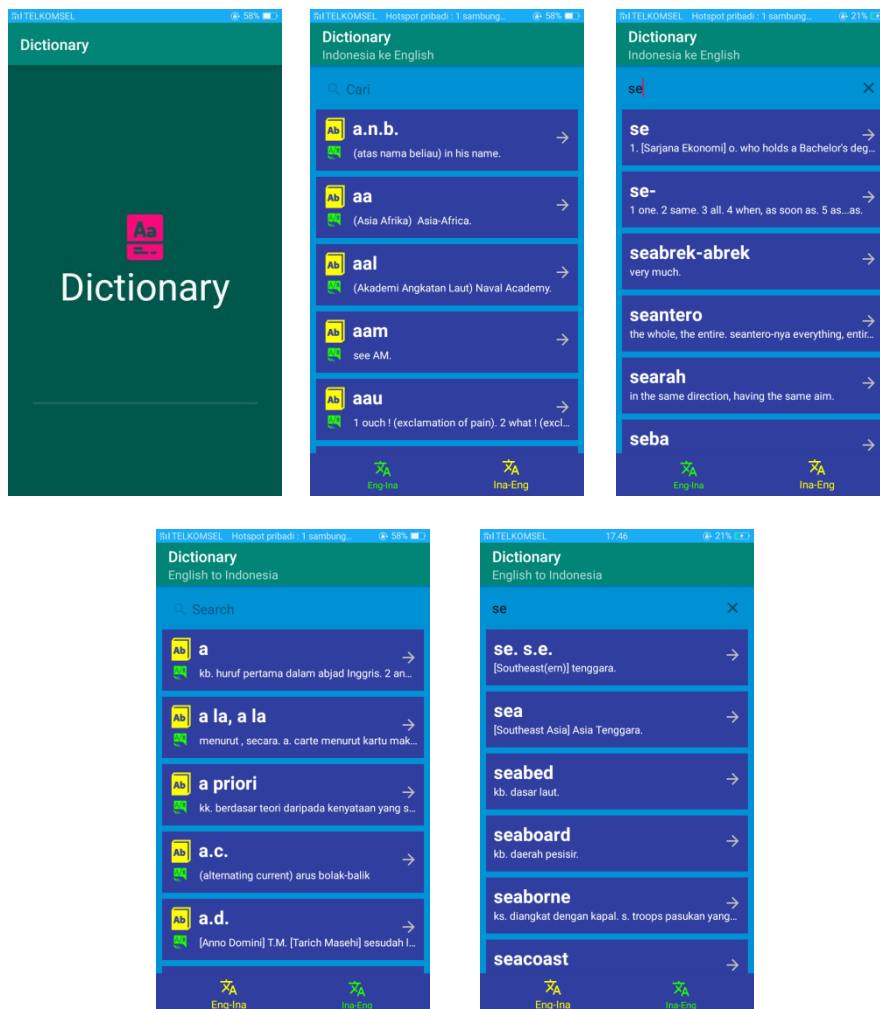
TELKOMSEL 58%
Dictionary

Aa
Dictionary

TELKOMSEL Hotspot pribadi : 1 sambung... 58%
Dictionary
Indonesia ke English
Cari
Ab a.n.b.
(atas nama beliau) in his name.
Ab aa
(Asia Afrika) Asia-Africa.
Ab aal
(Akademi Angkatan Laut) Naval Academy.
Ab aam
see AM.
Ab aau
1 ouch ! (exclamation of pain). 2 what ! (excl...
Eng-Ina
Ina-Eng

TELKOMSEL Hotspot pribadi : 1 sambung... 21%
Dictionary
Indonesia ke English
se
se
1. [Sarjana Ekonomi] o. who holds a Bachelor's deg...
se-
1 one. 2 same. 3 all. 4 when, as soon as. 5 as...as.
seabrek-abrek
very much.
seantero
the whole, the entire. seantero-nya everything, entir...
searah
in the same direction, having the same aim.
seba
Eng-Ina
Ina-Eng

TELKOMSEL Hotspot pribadi : 1 sambung... 58%
Dictionary
English to Indonesia
Search
Ab a
kb. huruf pertama dalam abjad Inggris. 2 an...
Ab a la, a la
menurut , secara. a. carte menurut kartu mak...
Ab a priori
kk. berdasar teori daripada kenyataan yang s...
Ab a.c.
(alternating current) arus bolak-balik
Ab a.d.
[Anno Domini] T.M. [Tarich Masehi] sesudah l...
Eng-Ina
Ina-Eng

TELKOMSEL 17.46 21%
Dictionary
English to Indonesia
se
se. s.e.
[Southeast(ern)] tenggara.
sea
[Southeast Asia] Asia Tenggara.
seabed
kb. dasar laut.
seaboard
kb. daerah pesisir.
seaborne
ks. diangkat dengan kapal. s. troops pasukan yang...
seacoast
Eng-Ina
Ina-Eng